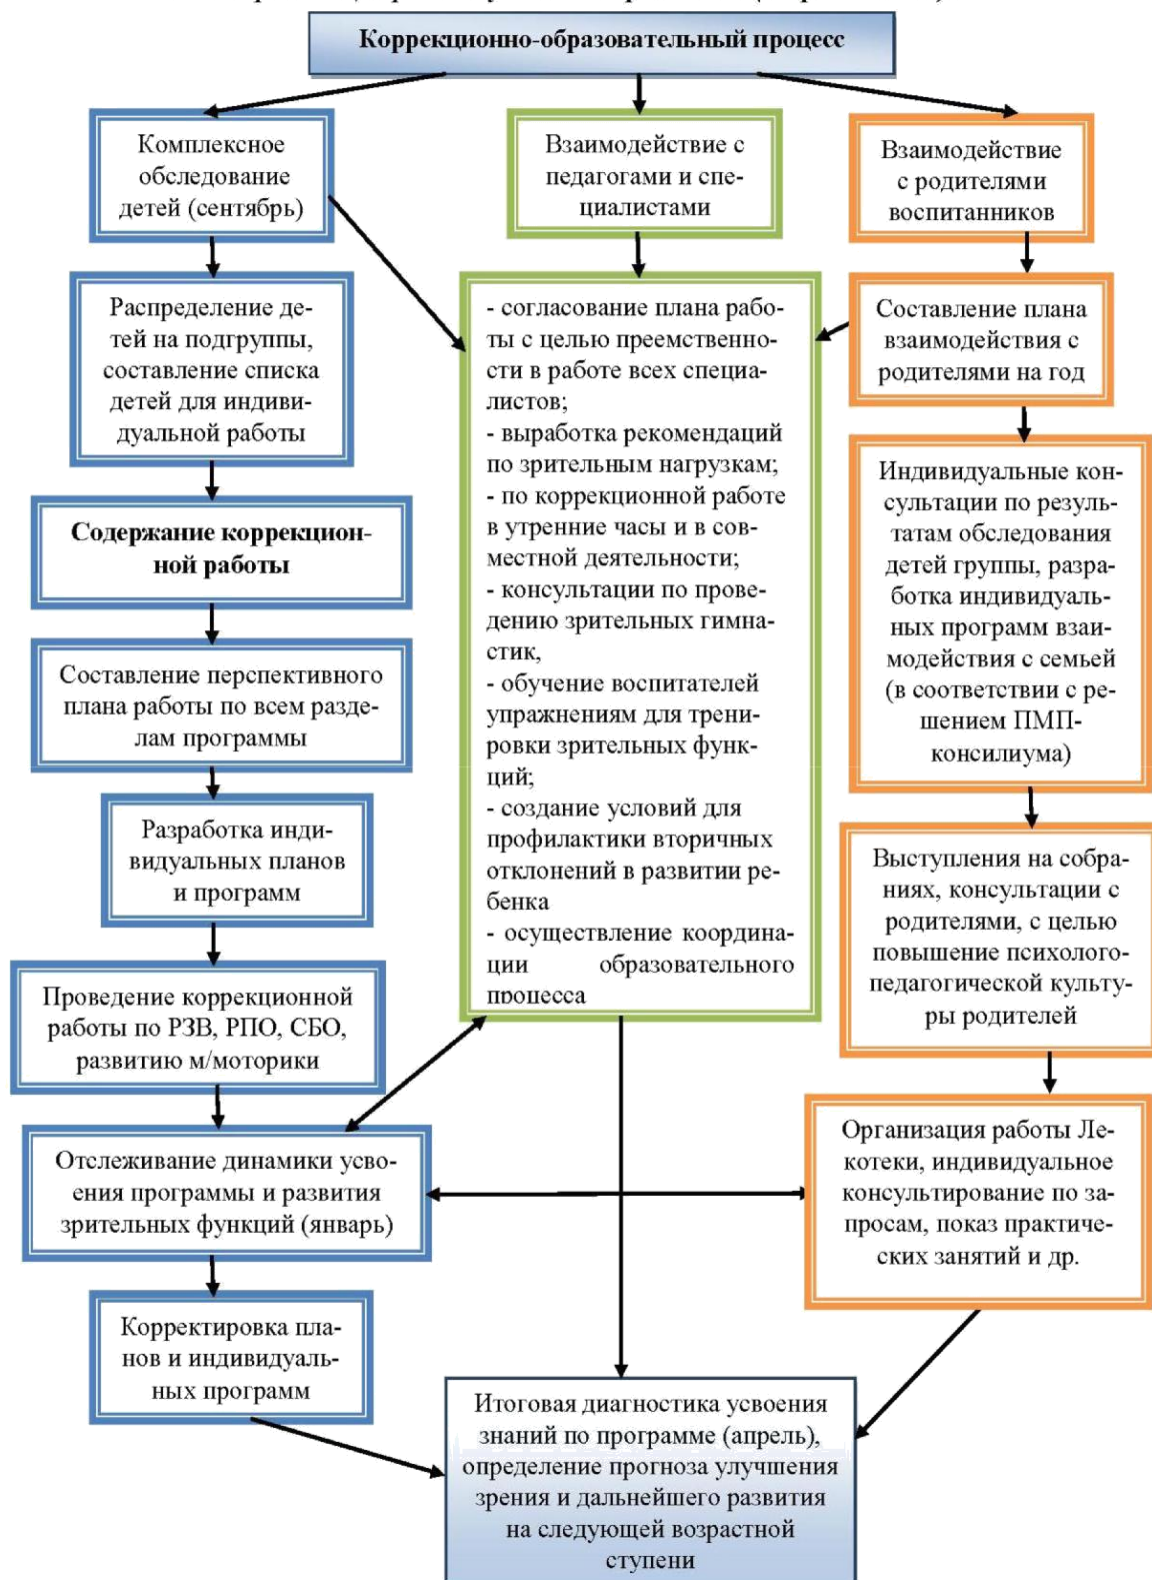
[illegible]

Коррекционно-образовательный процесс

Комплексное обследование детей (сентябрь)

Распределение детей на подгруппы, составление списка детей для индивидуальной работы

Содержание коррекционной работы

Составление перспективного плана работы по всем разделам программы

Разработка индивидуальных планов и программ

Проведение коррекционной работы по РЗВ, РПО, СБО, развитию м/моторики

Отслеживание динамики усвоения программы и развития зрительных функций (январь)

Корректировка планов и индивидуальных программ

Взаимодействие с педагогами и специалистами

- согласование плана работы с целью преемственности в работе всех специалистов;
- выработка рекомендаций по зрительным нагрузкам;
- по коррекционной работе в утренние часы и в совместной деятельности;
- консультации по проведению зрительных гимнастик,
- обучение воспитателей упражнениям для тренировки зрительных функций;
- создание условий для профилактики вторичных отклонений в развитии ребенка
- осуществление координации образовательного процесса

Взаимодействие с родителями воспитанников

Составление плана взаимодействия с родителями на год

Индивидуальные консультации по результатам обследования детей группы, разработка индивидуальных программ взаимодействия с семьей (в соответствии с решением ПМП-консилиума)

Выступления на собраниях, консультации с родителями, с целью повышение психолого-педагогической культуры родителей

Организация работы Лекотеки, индивидуальное консультирование по запросам, показ практических занятий и др.

Итоговая диагностика усвоения знаний по программе (апрель), определение прогноза улучшения зрения и дальнейшего развития на следующей возрастной ступени